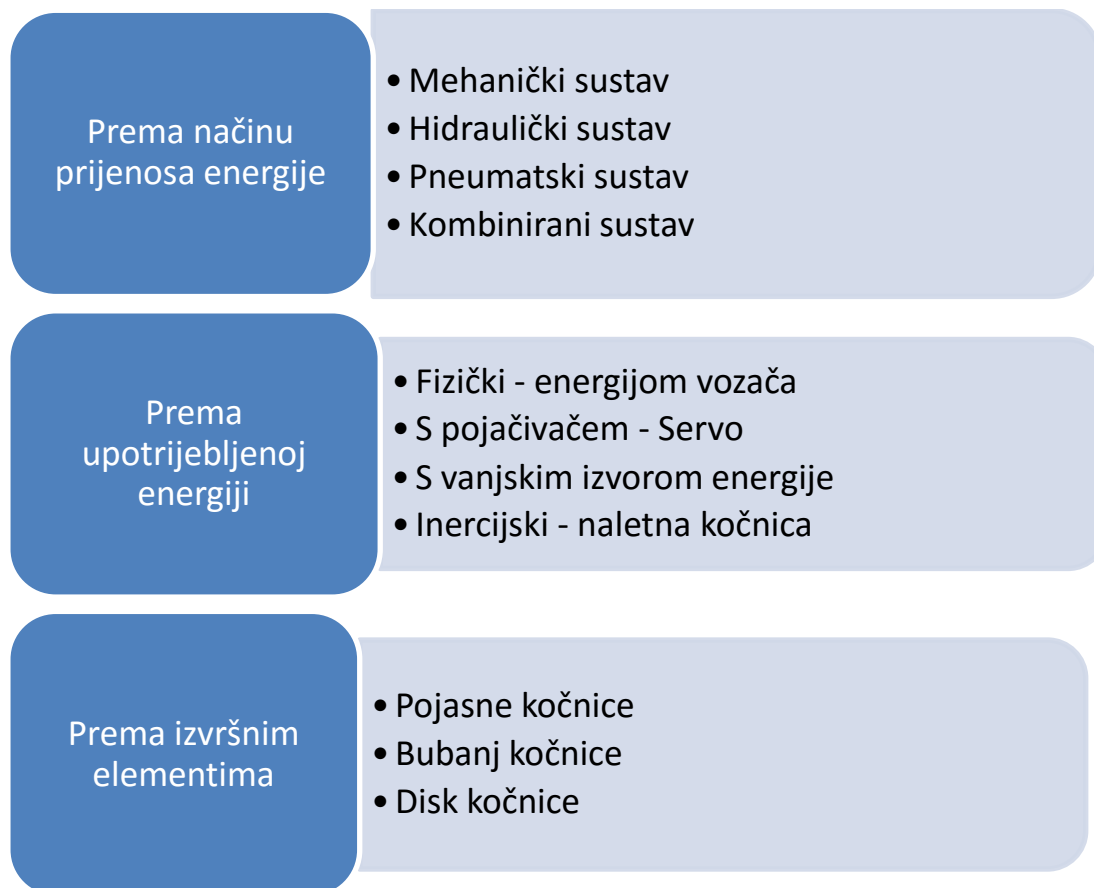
Prema načinu prijenosa energije

• Mehanički sustav
• Hidraulički sustav
• Pneumatski sustav
• Kombinirani sustav

Prema upotrijebljenoj energiji

• Fizički - energijom vozača
• S pojačivačem - Servo
• S vanjskim izvorom energije
• Inercijski - naletna kočnica

Prema izvršnim elementima

• Pojasne kočnice
• Bubanj kočnice
• Disk kočnice